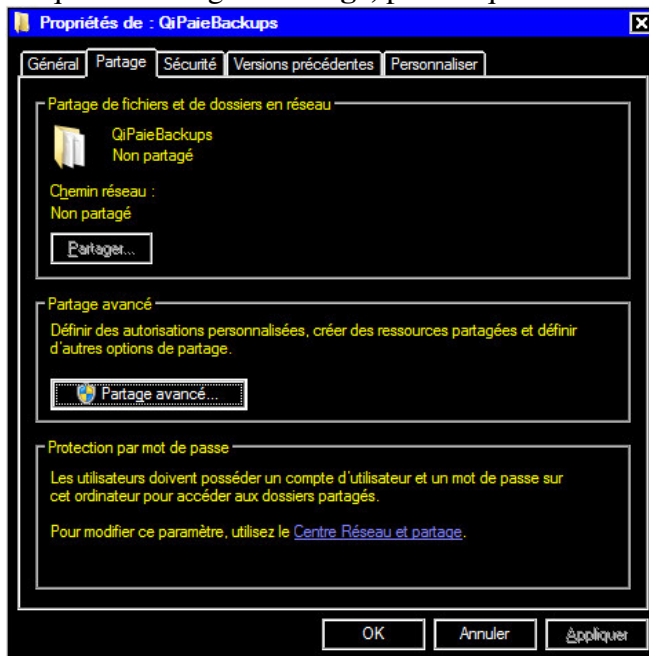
Propriétés de : QiPaieBackups

Général | Partage | Sécurité | Versions précédentes | Personnaliser

Partage de fichiers et de dossiers en réseau

QiPaieBackups
Non partagé

Chemin réseau :
Non partagé

Partager...

Partage avancé

Définir des autorisations personnalisées, créer des ressources partagées et définir d'autres options de partage.

Partage avancé...

Protection par mot de passe

Les utilisateurs doivent posséder un compte d'utilisateur et un mot de passe sur cet ordinateur pour accéder aux dossiers partagés.

Pour modifier ce paramètre, utilisez le Centre Réseau et partage.

OK | Annuler | Appliquer